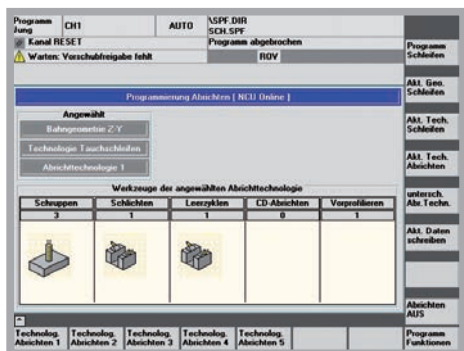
Programm Jung | CH1 | AUTO | \SPF.DIR SCH.SPF
Kanal RESET | Programm abgebrochen
Warten: Vorschubfreigabe fehlt | ROV

Programmierung Abrichten [ NCU Online ]

Angewählt
Bahngeometrie Z-Y
Technologie Tauchschleifen
Abrichttechnologie 1

Werkzeuge der angewählten Abrichttechnologie

| Schruppen | Schlichten | Leerzyklen | CD-Abrichten | Vorprofilieren |
|---|---|---|---|---|
| 3 | 1 | 1 | 0 | 1 |

Programm Schleifen
Akt. Geo. Schleifen
Akt. Tech. Schleifen
Akt. Tech. Abrichten
unterschl. Abr.Techn.
Akt. Daten schreiben
Abrichten AUS

Technolog. Abrichten 1 | Technolog. Abrichten 2 | Technolog. Abrichten 3 | Technolog. Abrichten 4 | Technolog. Abrichten 5 | Programm Funktionen